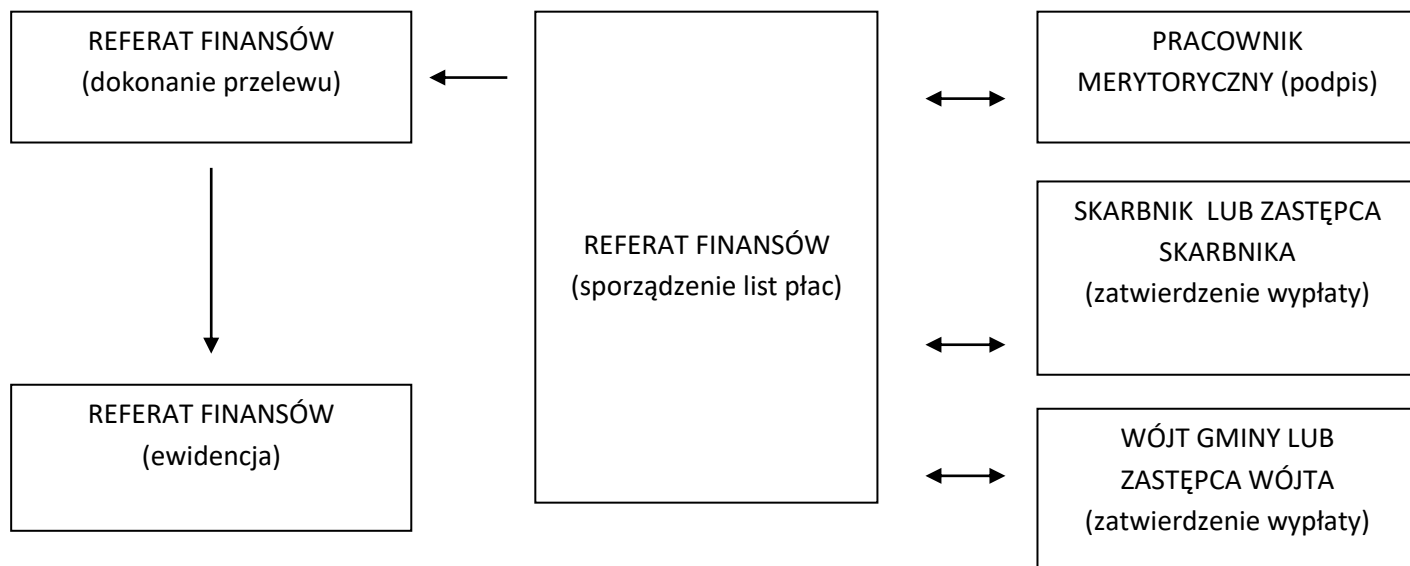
REFERAT FINANSÓW
(dokonanie przelewu)

REFERAT FINANSÓW
(ewidencja)

REFERAT FINANSÓW
(sporządzenie list płac)

PRACOWNIK MERYTORYCZNY (podpis)

SKARBNIK LUB ZASTĘPCA SKARBNIKA
(zatwierdzenie wypłaty)

WÓJT GMINY LUB ZASTĘPCA WÓJTA
(zatwierdzenie wypłaty)